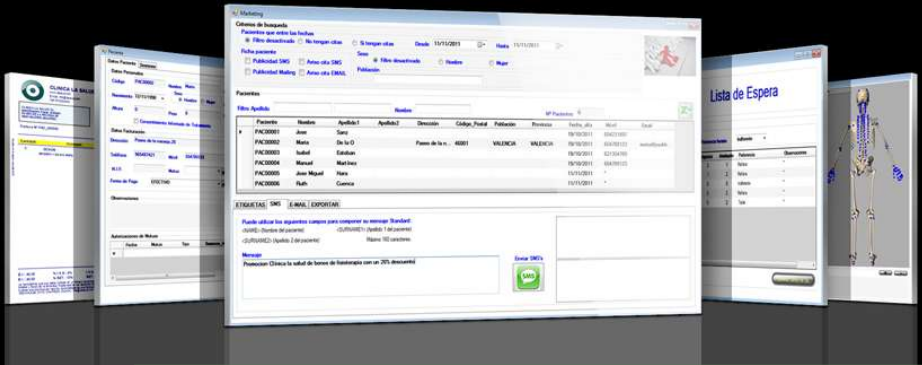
Marketing

Criterios de busqueda

Pacientes que entre las fechas

Filtro desactivado No tengan citas Si tengan citas Desde 11/11/2011 Hasta 11/11/2011

Ficha paciente

Publicidad SMS Acepta SMS

Publicidad Mailing Acepta EMAIL

Sexo

Filtro desactivado Hombre Mujer

Población

Pacientes

Filtro Apellido Nombre Nº Pacientes 6

| Paciente | Nombre | Apellido1 | Apellido2 | Dirección | Codigo_Postal | Población | Provincia | Fecha_alta | Movil | Email |
|---|---|---|---|---|---|---|---|---|---|---|
| PAC00001 | Jose | Sanz | | | | | | 19/10/2011 | | |
| PAC00002 | Maria | De la O | | Paseo de la n... | 46001 | VALENCIA | VALENCIA | 19/10/2011 | | |
| PAC00003 | Isabel | Esteban | | | | | | 19/10/2011 | | |
| PAC00004 | Manuel | Martinez | | | | | | 19/10/2011 | | |
| PAC00005 | Jose Miguel | Haro | | | | | | 11/11/2011 | | |
| PAC00006 | Ruth | Cuenca | | | | | | 11/11/2011 | | |

ETIQUETAS SMS E-MAIL EXPORTAR

Puede utilizar los siguientes campos para componer su mensaje Standard:

<NAME> (Nombre del paciente) <SURNAME1> (Apellido 1 del paciente)

<SURNAME2> (Apellido 2 del paciente) Máximo 160 caracteres

Mensaje

Promocion Clinica la salud de bonos de fisioterapia con un 20% descuento

Enviar SMS's

SMS

Pacientes

Datos Paciente

Datos Personales

Código PAC00002

Nacimiento

Altura

Datos Facturación

Dirección Paseo de la n...

Teléfono

Fecha de Pago

Observaciones

CLINICA LA SALUD

Lista de Espera

Paciente Observaciones